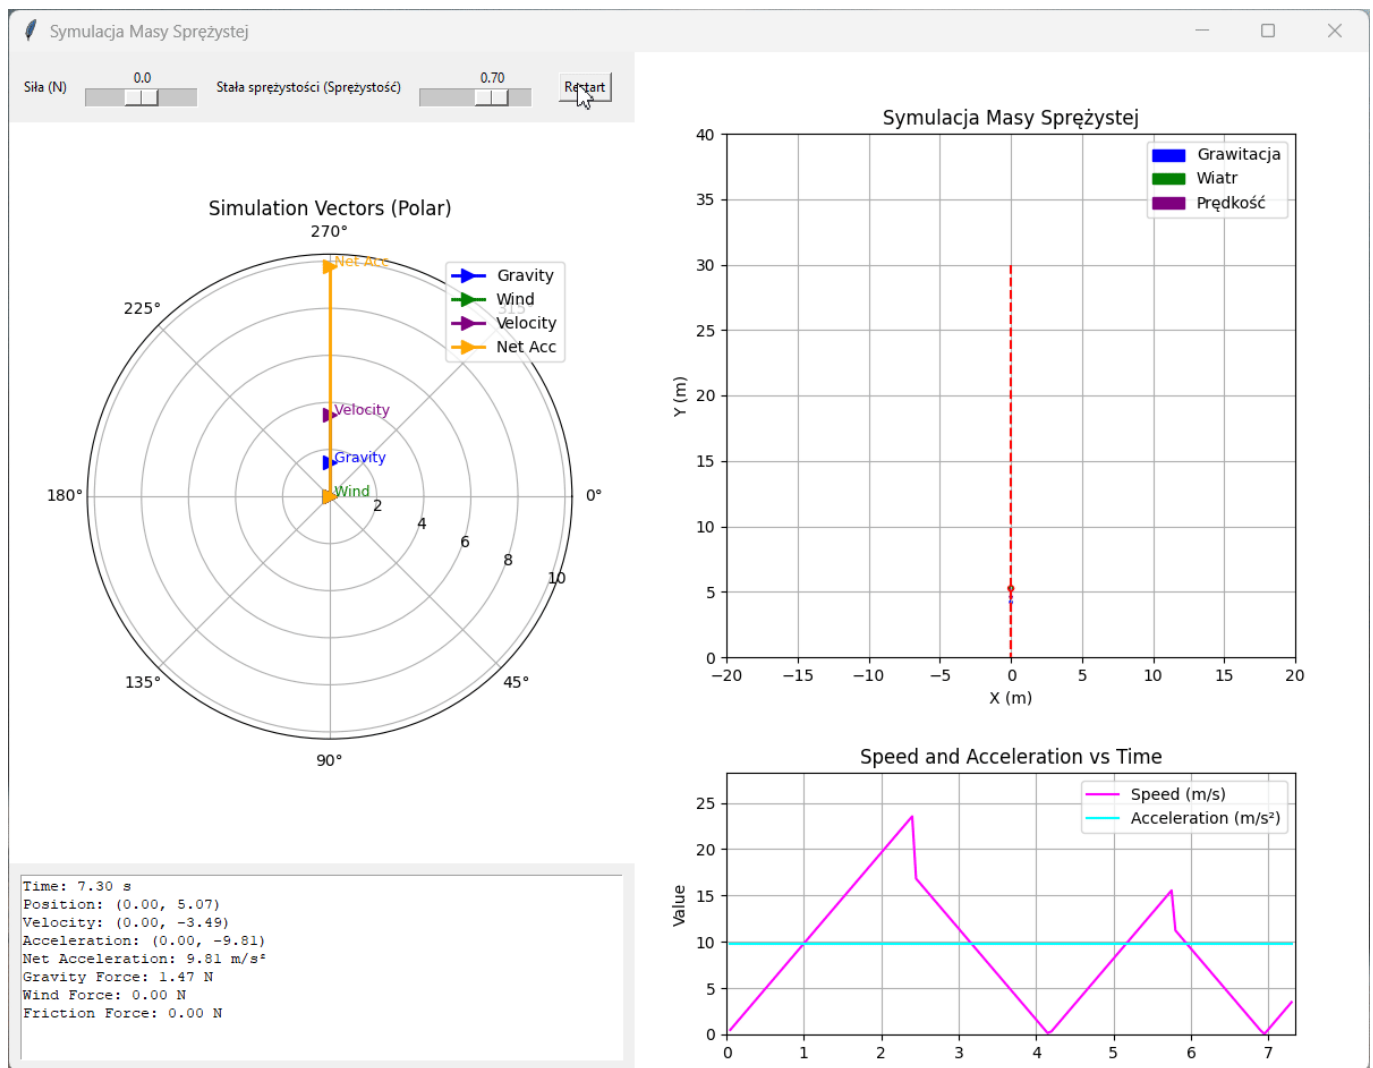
Symulacja Masy Sprężystej

Siła (N) 0.0 Stała sprężystości (Sprężystość) 0.70 Restart

Simulation Vectors (Polar)

270°
225°
315
180°
0°
135°
45°
90°
2
4
6
8
10

Net Acc
Velocity
Gravity
Wind

Gravity
Wind
Velocity
Net Acc

Symulacja Masy Sprężystej

Grawitacja
Wiatr
Prędkość

40
35
30
25
20
15
10
5
0
Y (m)
−20 −15 −10 −5 0 5 10 15 20
X (m)

Speed and Acceleration vs Time

Speed (m/s)
Acceleration (m/s²)

25
20
15
10
5
0
Value
0 1 2 3 4 5 6 7

Time: 7.30 s
Position: (0.00, 5.07)
Velocity: (0.00, -3.49)
Acceleration: (0.00, -9.81)
Net Acceleration: 9.81 m/s²
Gravity Force: 1.47 N
Wind Force: 0.00 N
Friction Force: 0.00 N